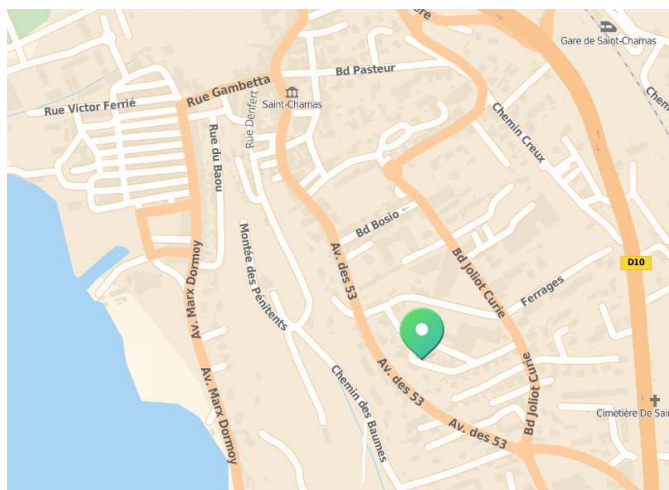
Gare de Saint-Chamas
Bd Pasteur
Rue Gambetta
Rue Victor Ferrié
Saint-Chamas
Rue Denfert
Rue du Baou
Chemin Creux
Bd Bosio
Montée des Pénitents
Av. des 53
Bd Joliot Curie
D10
Ferrages
Av. Marx Dormoy
Av. Marx Dormoy
Chemin des Baumes
Av. des 53
Av. des 53
Bd Joliot Curie
Cimetière De Sai
Chem
re